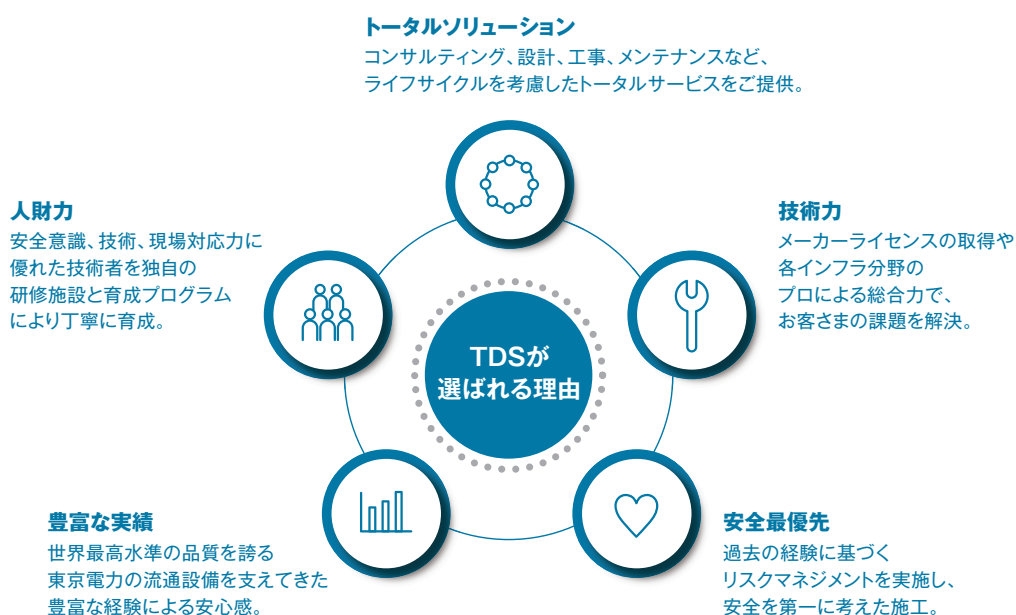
トータルソリューション
コンサルティング、設計、工事、メンテナンスなど、ライフサイクルを考慮したトータルサービスをご提供。

人財力
安全意識、技術、現場対応力に優れた技術者を独自の研修施設と育成プログラムにより丁寧に育成。

技術力
メーカーライセンスの取得や各インフラ分野のプロによる総合力で、お客さまの課題を解決。

TDSが
選ばれる理由

豊富な実績
世界最高水準の品質を誇る東京電力の流通設備を支えてきた豊富な経験による安心感。

安全最優先
過去の経験に基づくリスクマネジメントを実施し、安全を第一に考えた施工。